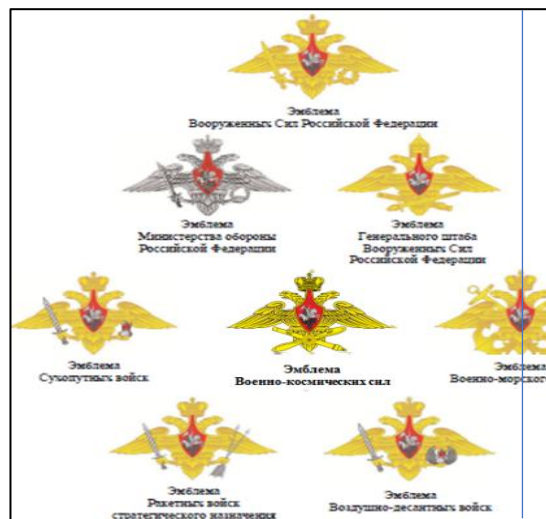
Эмблема
Вооруженных Сил Российской Федерации

Эмблема
Министерства обороны
Российской Федерации

Эмблема
Генерального штаба
Вооруженных Сил
Российской Федерации

Эмблема
Сухопутных войск

Эмблема
Военно-космических сил

Эмблема
Военно-морског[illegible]

Эмблема
Ракетных войск
стратегического назначения

Эмблема
Воздушно-десантных войск